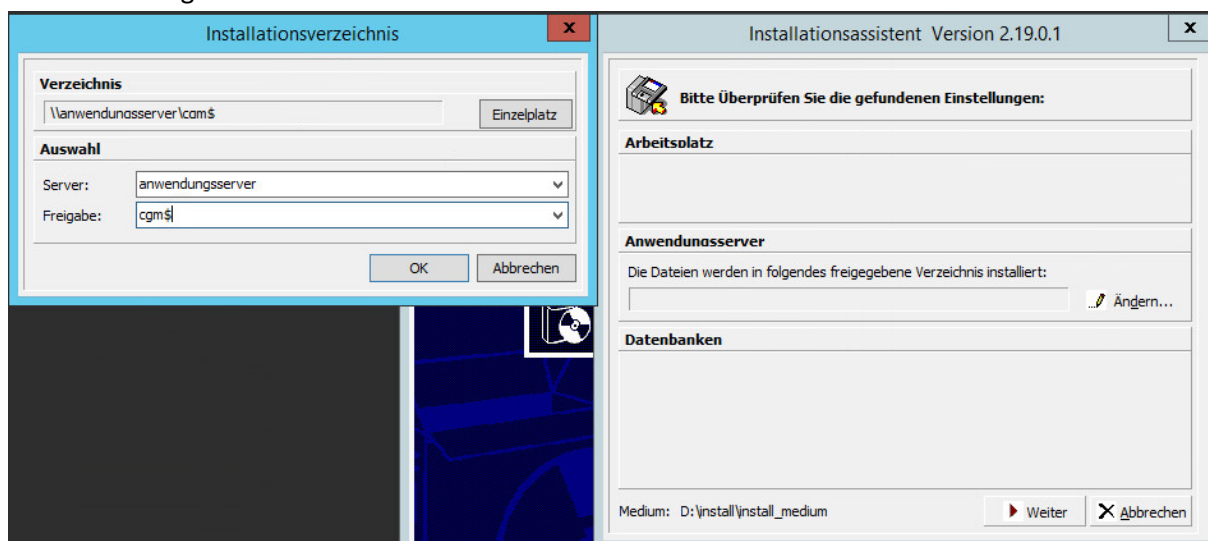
Installationsverzeichnis
x
Verzeichnis
\\anwendungsserver\cgm$
Einzelplatz
Auswahl
Server: anwendungsserver
Freigabe: cgm$
OK
Abbrechen

Installationsassistent Version 2.19.0.1
x
Bitte Überprüfen Sie die gefundenen Einstellungen:
Arbeitsplatz
Anwendungsserver
Die Dateien werden in folgendes freigegebene Verzeichnis installiert:
Ändern...
Datenbanken
Medium: D:\install\install_medium
Weiter
Abbrechen